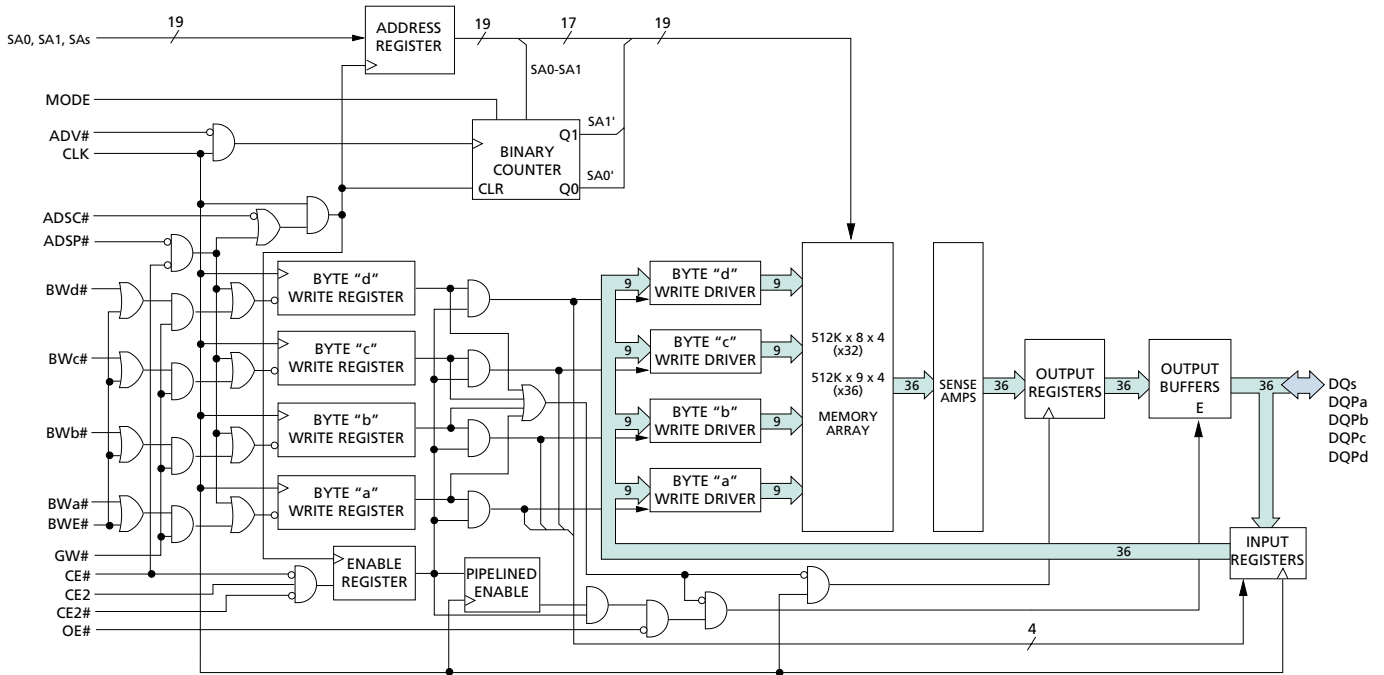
SA0, SA1, SAs
19
ADDRESS REGISTER
19
17
19
SA0-SA1
MODE
ADV#
CLK
BINARY COUNTER
Q1
Q0
CLR
SA1'
SA0'
ADSC#
ADSP#
BWd#
BWc#
BWb#
BWa#
BWE#
GW#
CE#
CE2
CE2#
OE#
BYTE "d" WRITE REGISTER
BYTE "c" WRITE REGISTER
BYTE "b" WRITE REGISTER
BYTE "a" WRITE REGISTER
ENABLE REGISTER
PIPELINED ENABLE
9
BYTE "d" WRITE DRIVER
9
9
BYTE "c" WRITE DRIVER
9
9
BYTE "b" WRITE DRIVER
9
9
BYTE "a" WRITE DRIVER
9
512K x 8 x 4 (x32)
512K x 9 x 4 (x36)
MEMORY ARRAY
36
SENSE AMPS
36
OUTPUT REGISTERS
36
OUTPUT BUFFERS
E
36
DQs
DQPa
DQPb
DQPc
DQPd
36
INPUT REGISTERS
4